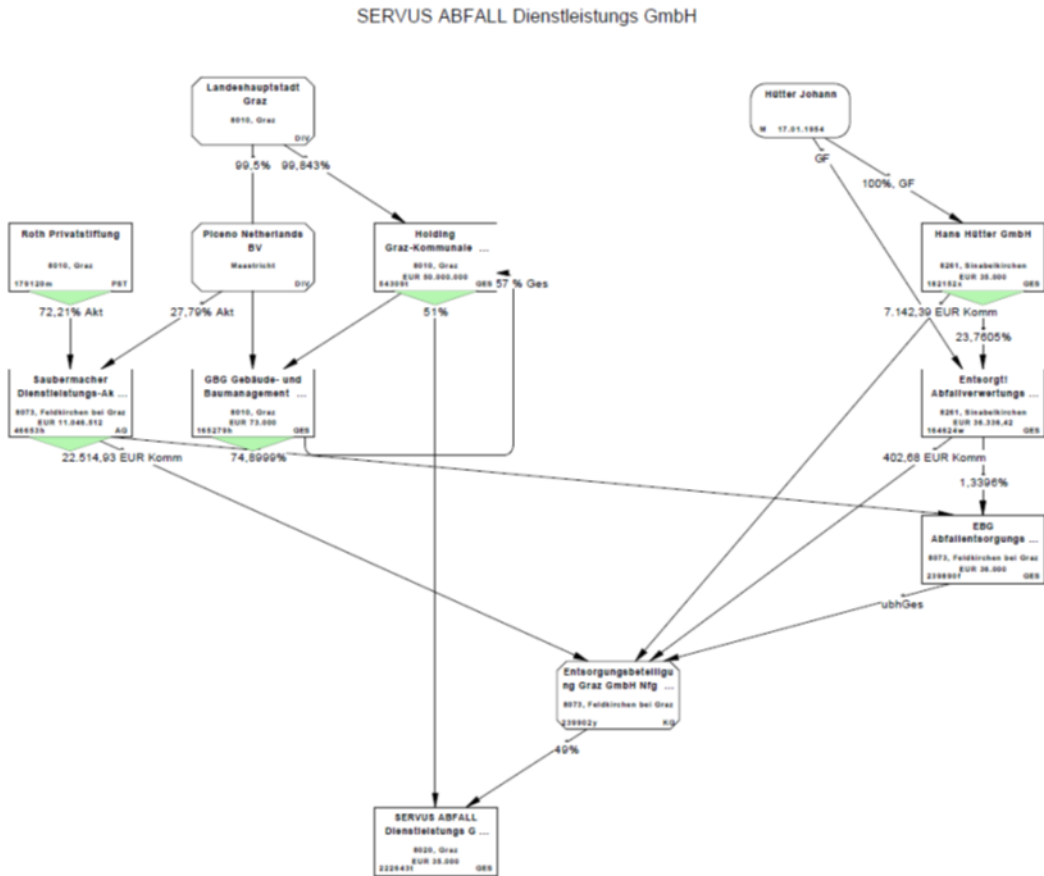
SERVUS ABFALL Dienstleistungs GmbH

Landeshauptstadt Graz
8010, Graz
DIV

99,5%
99,843%

Hütter Johann
M 17.01.1954

GF
100%, GF

Roth Privatstiftung
8010, Graz
179120m PST

Piceno Netherlands BV
Maastricht
DIV

Holding Graz-Kommunale ...
8010, Graz
EUR 50.000.000
54305t GES

57 % Ges

Hans Hütter GmbH
8261, Sinabelkirchen
EUR 35.000
182152x GES

72,21% Akt
27,79% Akt
51%
7.142,39 EUR Komm
23,7605%

Saubermacher Dienstleistungs-Ak ...
8073, Feldkirchen bei Graz
EUR 11.046.512
49653h AG

GBG Gebäude- und Baumanagement ...
8010, Graz
EUR 73.000
165270h GES

Entsorgt! Abfallverwertungs ...
8261, Sinabelkirchen
EUR 36.336,42
164624w GES

22.514,93 EUR Komm
74,8999%
402,68 EUR Komm
1,3396%

EBG Abfallentsorgungs ...
8073, Feldkirchen bei Graz
EUR 36.000
239890f GES

ubhGes

Entsorgungsbeteiligung Graz GmbH Nfg ...
8073, Feldkirchen bei Graz
239902y KG

49%

SERVUS ABFALL Dienstleistungs G ...
8020, Graz
EUR 35.000
222643t GES